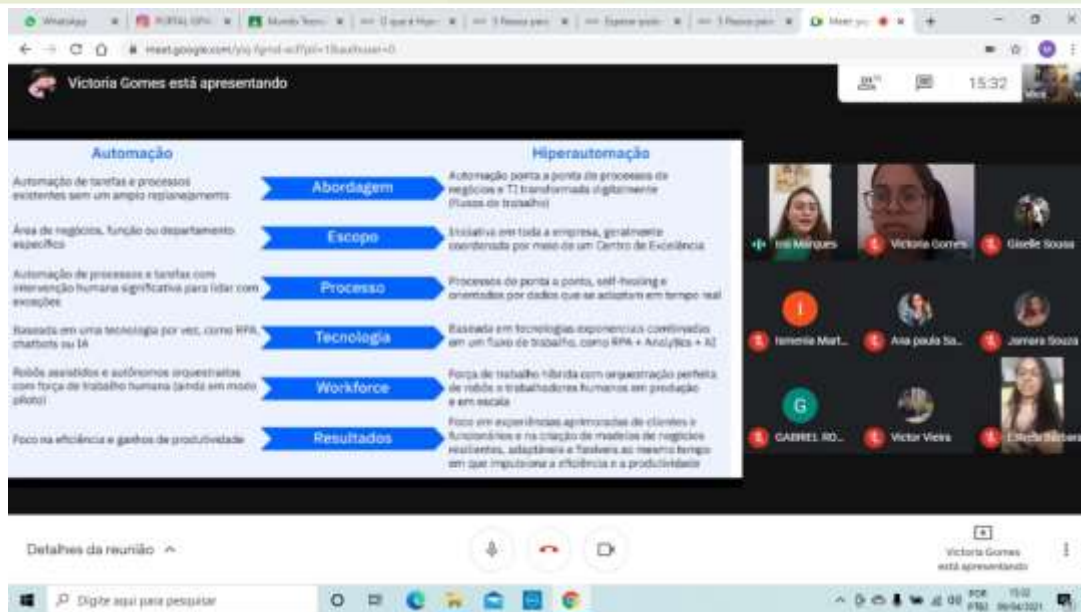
WhatsApp | PORTAL GPH | Mundo Tecno | O que é Hiper | 5 Passos para | Esperar pode | 5 Passos para | Meet

meet.google.com/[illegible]

Victoria Gomes está apresentando

15:32

Automação

Hiperautomação

Automação de tarefas e processos existentes sem um amplo replanejamento

Abordagem

Automação ponta a ponta de processos de negócios e TI transformando digitalmente fluxos de trabalho

Área de negócios, função ou departamento específico

Escopo

Iniciativa em toda a empresa, geralmente coordenada por meio de um Centro de Excelência

Automação de processos e tarefas com intervenção humana significativa para lidar com exceções

Processo

Processos de ponta a ponta, self-healing e orientados por dados que se adaptam em tempo real

Baseada em uma tecnologia por vez, como RPA, chatbots ou IA

Tecnologia

Baseada em tecnologias exponenciais combinadas em um fluxo de trabalho, como RPA + Analytics + AI

Robôs assistidos e autônomos orquestrados com força de trabalho humana (ainda em modo piloto)

Workforce

Força de trabalho híbrida com orquestração perfeita de robôs e trabalhadores humanos em produção e em escala

Foco na eficiência e ganhos de produtividade

Resultados

Foco em experiências aprimoradas de clientes e funcionários e na criação de modelos de negócios resilientes, adaptáveis e flexíveis ao mesmo tempo em que impulsiona a eficiência e a produtividade

Iris Marques
Victoria Gomes
Giselle Sousa
I
Ismenia Mart...
Ana paula Sa...
Jamara Souza
G
GABRIEL RO...
Victor Vieira
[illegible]

Detalhes da reunião

Victoria Gomes está apresentando

Digite aqui para pesquisar

POR PTB2 15:32 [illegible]/2021